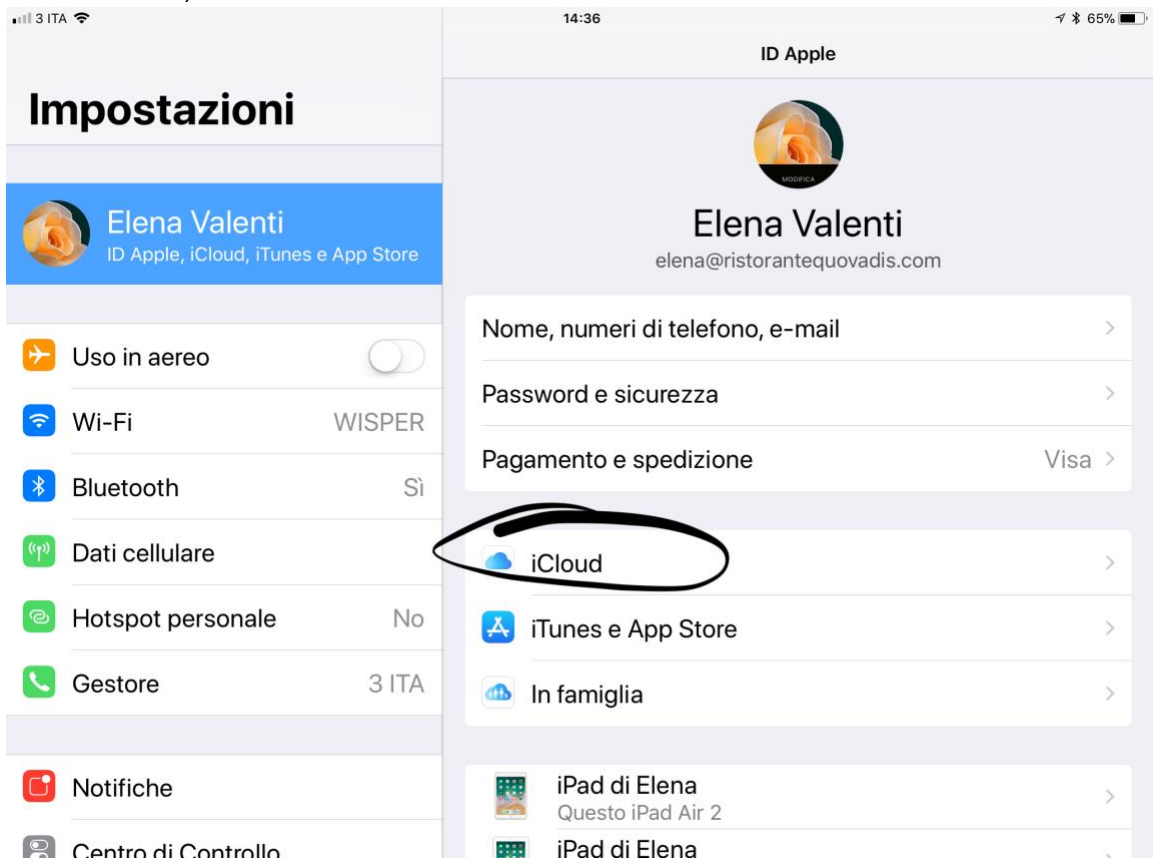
3 ITA
14:36
65%

Impostazioni

Elena Valenti
ID Apple, iCloud, iTunes e App Store

Uso in aereo
Wi-Fi WISPER
Bluetooth Sì
Dati cellulare
Hotspot personale No
Gestore 3 ITA

Notifiche
Centro di Controllo

ID Apple

MODIFICA
Elena Valenti
elena@ristorantequovadis.com

Nome, numeri di telefono, e-mail
Password e sicurezza
Pagamento e spedizione Visa

iCloud
iTunes e App Store
In famiglia

iPad di Elena
Questo iPad Air 2
iPad di Elena